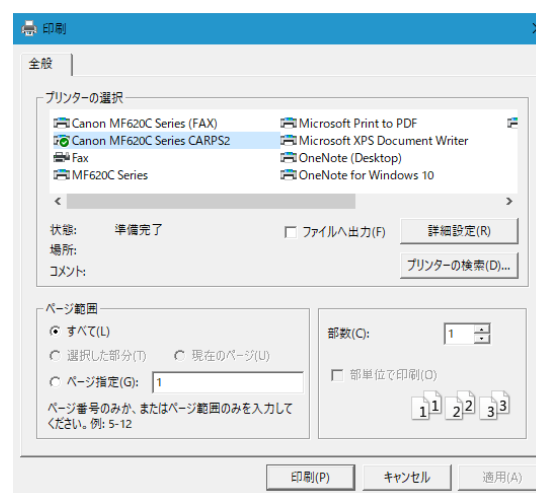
印刷

全般

プリンターの選択

Canon MF620C Series (FAX)
Canon MF620C Series CARPS2
Fax
MF620C Series

Microsoft Print to PDF
Microsoft XPS Document Writer
OneNote (Desktop)
OneNote for Windows 10

状態: 準備完了
場所:
コメント:

ファイルへ出力(F)
詳細設定(R)
プリンターの検索(D)...

ページ範囲
すべて(L)
選択した部分(T)
現在のページ(U)
ページ指定(G): 1

ページ番号のみか、またはページ範囲のみを入力してください。例: 5-12

部数(C): 1
部単位で印刷(O)

1 1 2 2 3 3

印刷(P) キャンセル 適用(A)